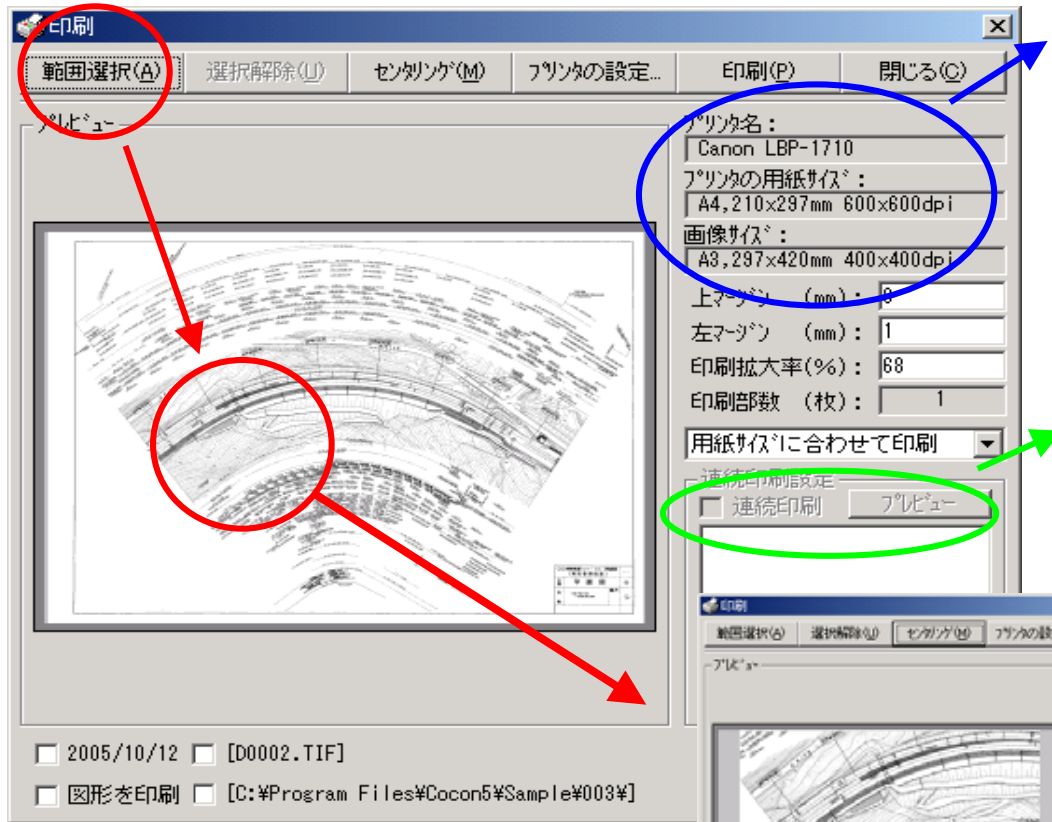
印刷

範囲選択(A) 選択解除(U) センタリング(M) プリンタの設定... 印刷(P) 閉じる(C)

プレビュー

プリンタ名：
Canon LBP-1710
プリンタの用紙サイズ：
A4,210x297mm 600x600dpi
画像サイズ：
A3,297x420mm 400x400dpi
上マージン (mm)： 0
左マージン (mm)： 1
印刷拡大率(%)： 68
印刷部数 (枚)： 1
用紙サイズに合わせて印刷

連続印刷設定
連続印刷 プレビュー

2005/10/12 [D0002.TIF]
図形を印刷 [C:¥Program Files¥Cocon5¥Sample¥003¥]

印刷
範囲選択(A) 選択解除(U) センタリング(M) プリンタの設
プレビュー